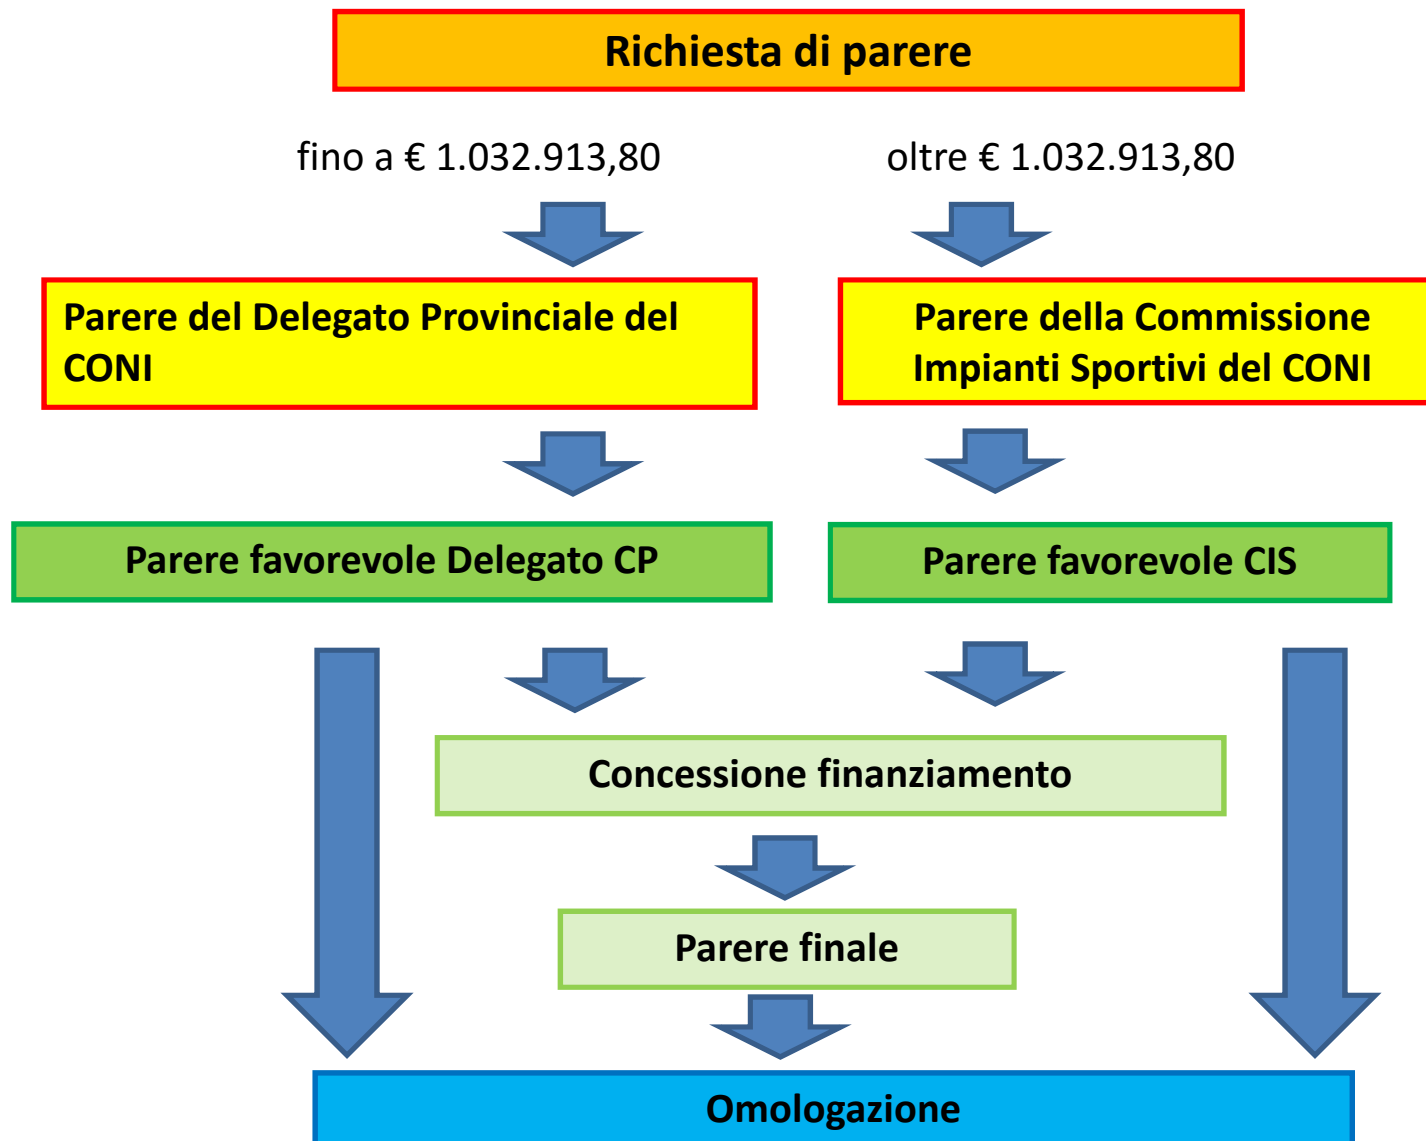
Richiesta di parere

fino a € 1.032.913,80

oltre € 1.032.913,80

Parere del Delegato Provinciale del CONI

Parere della Commissione Impianti Sportivi del CONI

Parere favorevole Delegato CP

Parere favorevole CIS

Concessione finanziamento

Parere finale

Omologazione